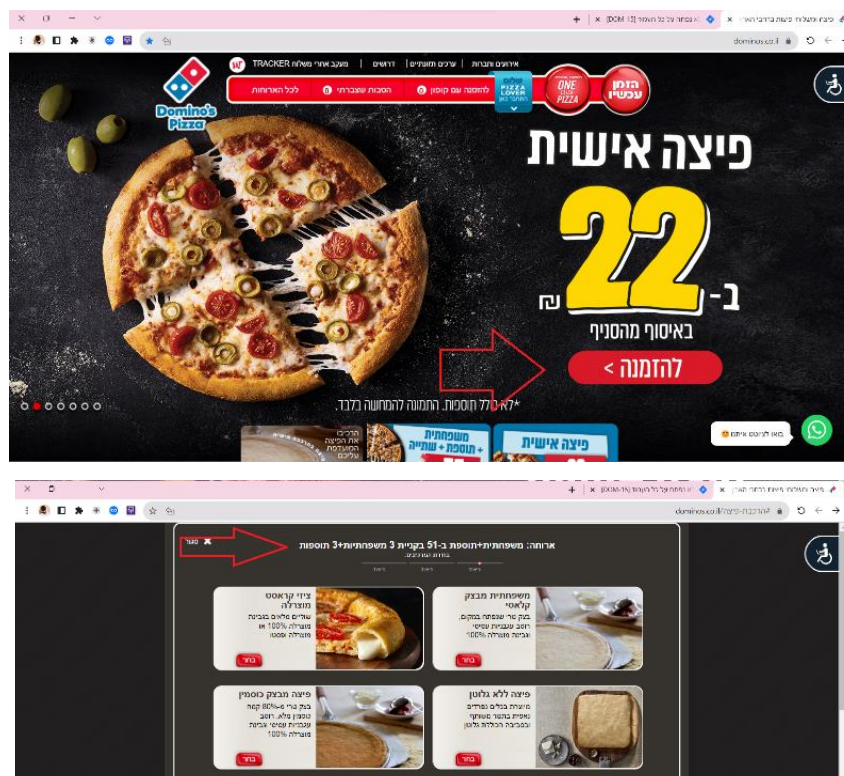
dominos.co.il

TRACKER מעקב אחרי משלוח | דרושים | ערכים תזונתיים | ארגונים וחברות

לכל הארוחות | הטבות שצברתי | להזמנה עם קופון

PIZZA LOVER

ONE PIZZA

הזמן עכשיו

Domino's Pizza

פיצה אישית

ב- 22 ₪

באיסוף מהסניף

להזמנה >

*לא כולל תוספות. התמונה להמחשה בלבד.

משפחתית + תוספת + שתייה

פיצה אישית

באו לדבר איתנו

dominos.co.il

ארוחה: משפחתית+תוספת ב-51 בקניית 3 משפחתיות+3 תוספות

סגור

משפחתית מבצק קלאסי

בחר

ציזי קראסט מוצרלה

בחר

פיצה ללא גלוטן

פיצה מבצק כוסמין

בחר